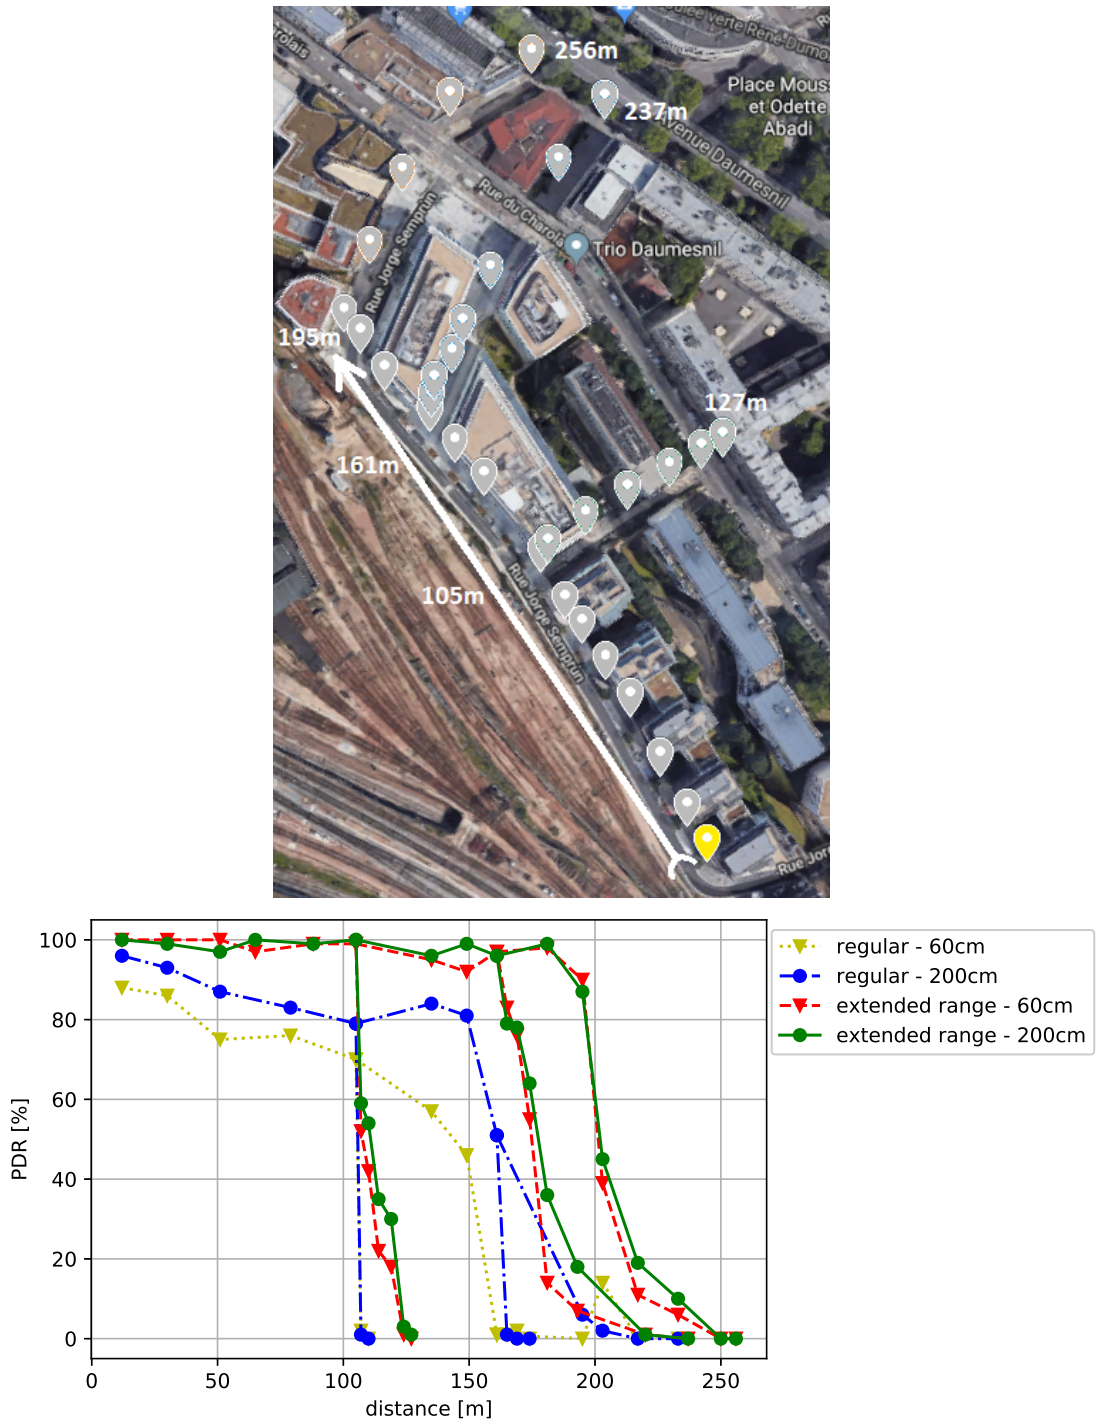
256m
237m
Place Mous et Odette Abadi
Avenue Daumesnil
Rue du Charolais
Trio Daumesnil
Rue Jorge Semprun
195m
127m
161m
105m
Rue Jorge Semprun
Rue Jor
Coulée verte René-Dumont
rolais

| |
|---|

100
80
60
40
20
0
PDR [%]
0
50
100
150
200
250
distance [m]
regular - 60cm
regular - 200cm
extended range - 60cm
extended range - 200cm